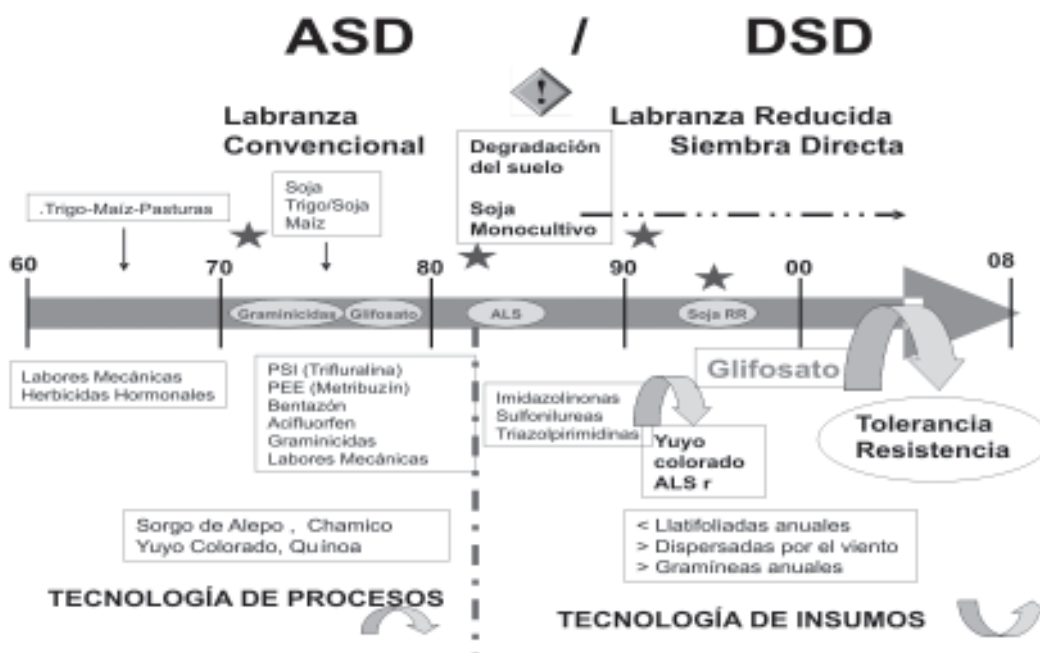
ASD / DSD

!

Labranza Convencional

Degradación del suelo

Soja Monocultivo

Labranza Reducida Siembra Directa

.Trigo-Maiz-Pasturas

Soja
Trigo/Soja
Maiz

60 70 80 90 00 08

Graminicidas Glifosato ALS Soja RR

Labores Mecánicas
Herbicidas Hormonales

PSI (Trifluralina)
PEE (Metribuzin)
Bentazón
Acifluorfen
Graminicidas
Labores Mecánicas

Imidazolinonas
Sulfonilureas
Triazolpirimidinas

Glifosato

Yuyo colorado ALS r

Tolerancia Resistencia

Sorgo de Alepo , Chamico
Yuyo Colorado, Quinoa

< Llatifoliadas anuales
> Dispersadas por el viento
> Gramíneas anuales

TECNOLOGÍA DE PROCESOS

TECNOLOGÍA DE INSUMOS